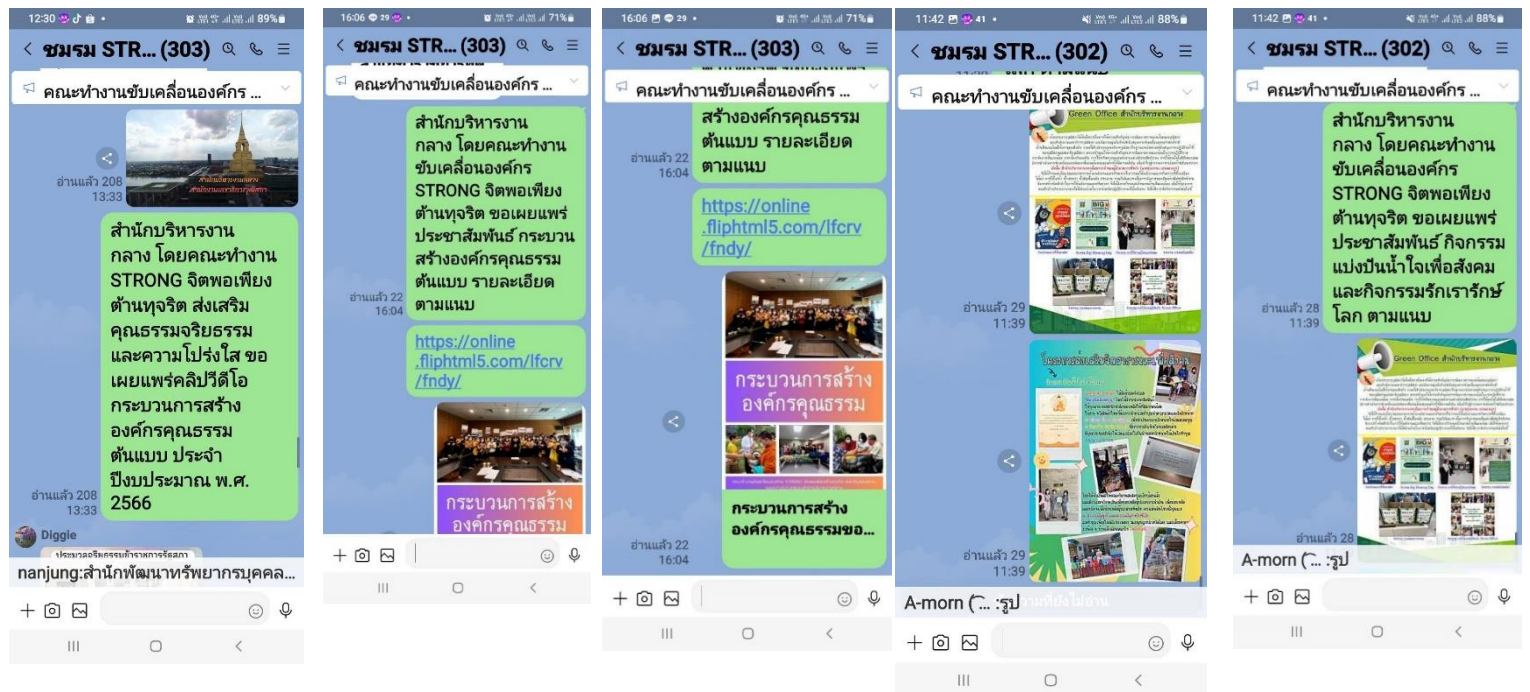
12:30 89%
< ชมรม STR... (303)
คณะทำงานขับเคลื่อนองค์กร ...
อ่านแล้ว 208
13:33
สำนักบริหารงานกลาง โดยคณะทำงาน STRONG จิตพอเพียงต้านทุจริต ส่งเสริมคุณธรรมจริยธรรมและความโปร่งใส ขอเผยแพร่คลิปวีดีโอกระบวนการสร้างองค์กรคุณธรรมต้นแบบ ประจำปีงบประมาณ พ.ศ. 2566
อ่านแล้ว 208
13:33
Diggie
nanjung:สำนักพัฒนาทรัพยากรบุคคล...

16:06 71%
< ชมรม STR... (303)
คณะทำงานขับเคลื่อนองค์กร ...
สำนักบริหารงานกลาง โดยคณะทำงานขับเคลื่อนองค์กร STRONG จิตพอเพียงต้านทุจริต ขอเผยแพร่ประชาสัมพันธ์ กระบวนสร้างองค์กรคุณธรรมต้นแบบ รายละเอียดตามแนบ
อ่านแล้ว 22
16:04
https://online.fliphtml5.com/lfcrv/fndy/
กระบวนการสร้างองค์กรคุณธรรม

16:06 71%
< ชมรม STR... (303)
คณะทำงานขับเคลื่อนองค์กร ...
สร้างองค์กรคุณธรรมต้นแบบ รายละเอียดตามแนบ
อ่านแล้ว 22
16:04
https://online.fliphtml5.com/lfcrv/fndy/
กระบวนการสร้างองค์กรคุณธรรม
กระบวนการสร้างองค์กรคุณธรรมขอ...
อ่านแล้ว 22
16:04

11:42 88%
< ชมรม STR... (302)
คณะทำงานขับเคลื่อนองค์กร ...
Green Office สำนักบริหารงานกลาง
อ่านแล้ว 29
11:39
อ่านแล้ว 29
11:39
A-morn (... :รูป

11:42 88%
< ชมรม STR... (302)
คณะทำงานขับเคลื่อนองค์กร ...
สำนักบริหารงานกลาง โดยคณะทำงานขับเคลื่อนองค์กร STRONG จิตพอเพียงต้านทุจริต ขอเผยแพร่ประชาสัมพันธ์ กิจกรรมแบ่งปันน้ำใจเพื่อสังคมและกิจกรรมรักเรารักษ์โลก ตามแนบ
อ่านแล้ว 28
11:39
Green Office สำนักบริหารงานกลาง
อ่านแล้ว 28
A-morn (... :รูป